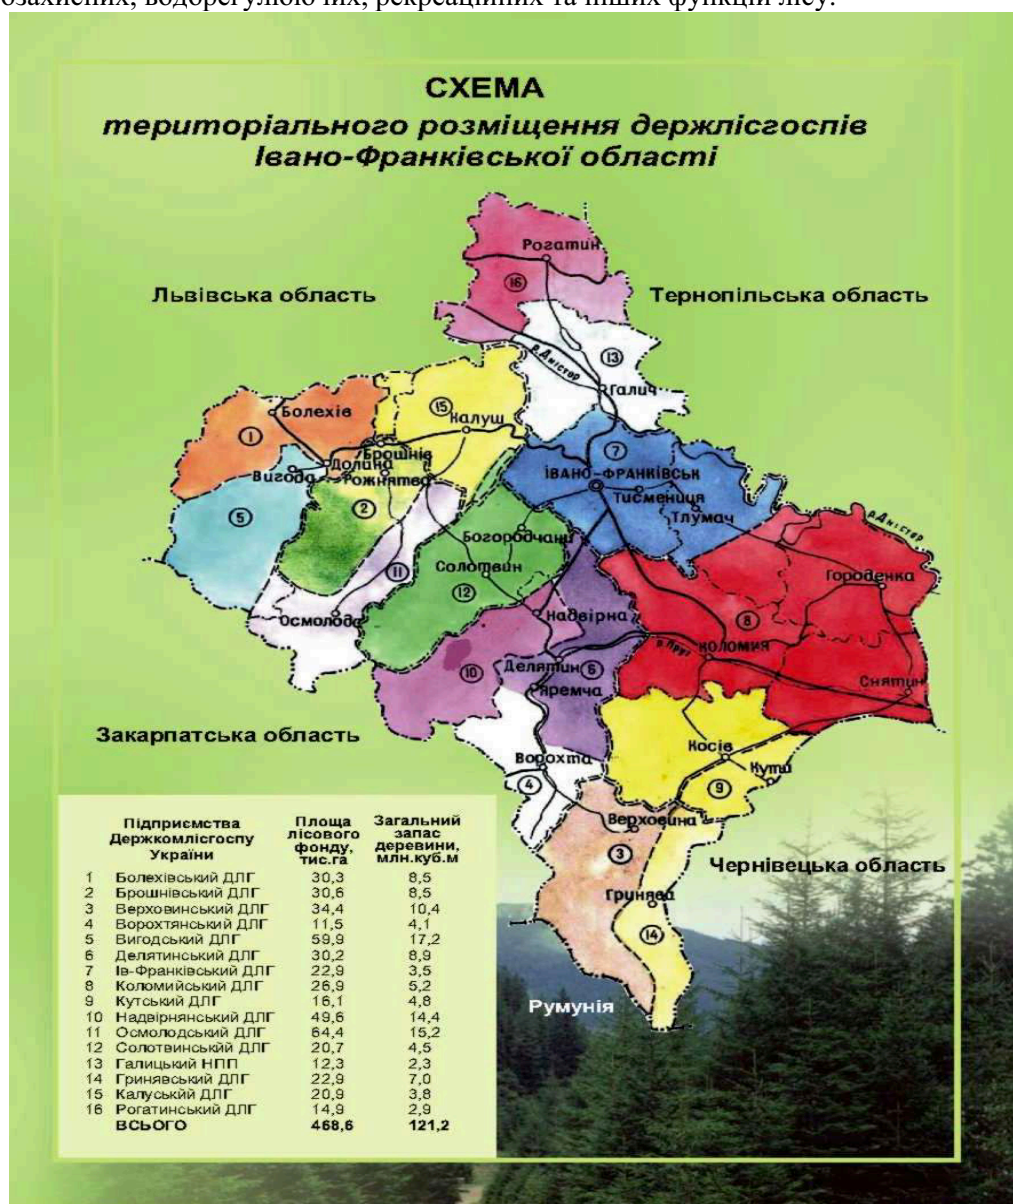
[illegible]захисних, водорегулюючих, рекреаційних та інших функцій лісу.

СХЕМА
територіального розміщення держлісгоспів Івано-Франківської області

Львівська область

Тернопільська область

Закарпатська область

Чернівецька область

Румунія

Рогатин
16
13
р. Дністер
Галич
Болехів
1
15
Калуш
Брошнів
Вигода
Долина
Рожнятів
7
ІВАНО-ФРАНКІВСЬК
Тисмениця
Тлумач
5
2
р. Дністер
Богородчани
11
Солотвин
Городенка
12
Осмолода
Надвірна
8
Коломия
10
Делятин
6
р. Прут
Яремча
Снятин
Косів
Ворохта
Кути
4
9
Верховина
3
Гринява
14

| Підприємства Держкомлісгоспу України | | Площа лісового фонду, тис.га | Загальний запас деревини, млн.куб.м |
|---|---|---|---|
| 1 | Болехівський ДЛГ | 30,3 | 8,5 |
| 2 | Брошнівський ДЛГ | 30,6 | 8,5 |
| 3 | Верховинський ДЛГ | 34,4 | 10,4 |
| 4 | Ворохтянський ДЛГ | 11,5 | 4,1 |
| 5 | Вигодський ДЛГ | 59,9 | 17,2 |
| 6 | Делятинський ДЛГ | 30,2 | 8,9 |
| 7 | Ів-Франківський ДЛГ | 22,9 | 3,5 |
| 8 | Коломийський ДЛГ | 26,9 | 5,2 |
| 9 | Кутський ДЛГ | 16,1 | 4,8 |
| 10 | Надвірнянський ДЛГ | 49,6 | 14,4 |
| 11 | Осмолодський ДЛГ | 64,4 | 15,2 |
| 12 | Солотвинськйй ДЛГ | 20,7 | 4,5 |
| 13 | Галицький НПП | 12,3 | 2,3 |
| 14 | Гринявський ДЛГ | 22,9 | 7,0 |
| 15 | Калуський ДЛГ | 20,9 | 3,8 |
| 16 | Рогатинський ДЛГ | 14,9 | 2,9 |
| | ВСЬОГО | 468,6 | 121,2 |